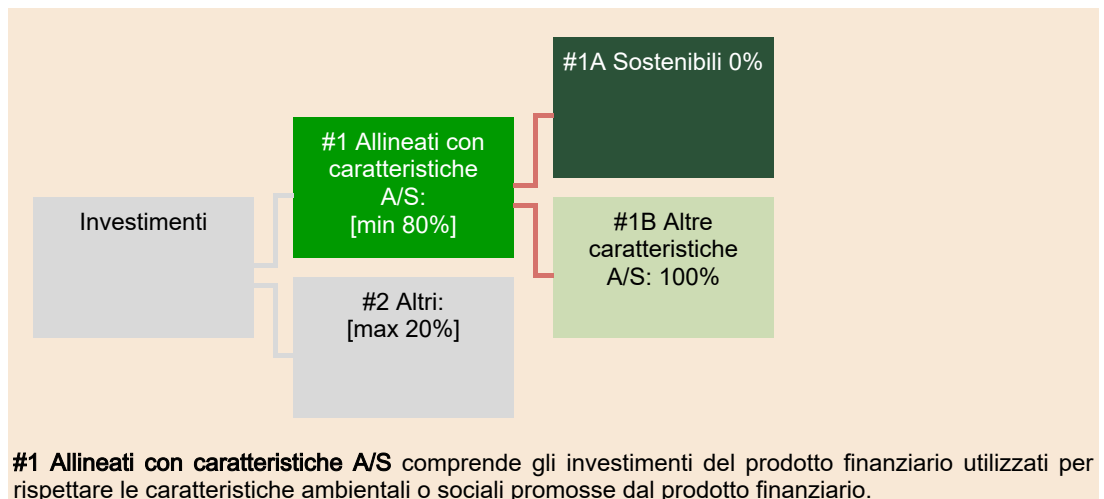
Investimenti

#1 Allineati con caratteristiche A/S: [min 80%]

#2 Altri: [max 20%]

#1A Sostenibili 0%

#1B Altre caratteristiche A/S: 100%

**#1 Allineati con caratteristiche A/S** comprende gli investimenti del prodotto finanziario utilizzati per rispettare le caratteristiche ambientali o sociali promosse dal prodotto finanziario.